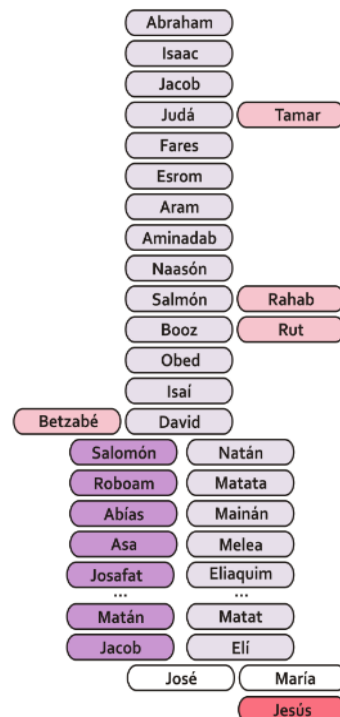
Abraham
Isaac
Jacob
Judá
Tamar
Fares
Esrom
Aram
Aminadab
Naasón
Salmón
Rahab
Booz
Rut
Obed
Isaí
Betzabé
David

| Salomón | Natán |
|---|---|
| Roboam | Matata |
| Abías | Mainán |
| Asa | Melea |
| Josafat | Eliaquim |
| ... | ... |
| Matán | Matat |
| Jacob | Elí |

José
María
Jesús